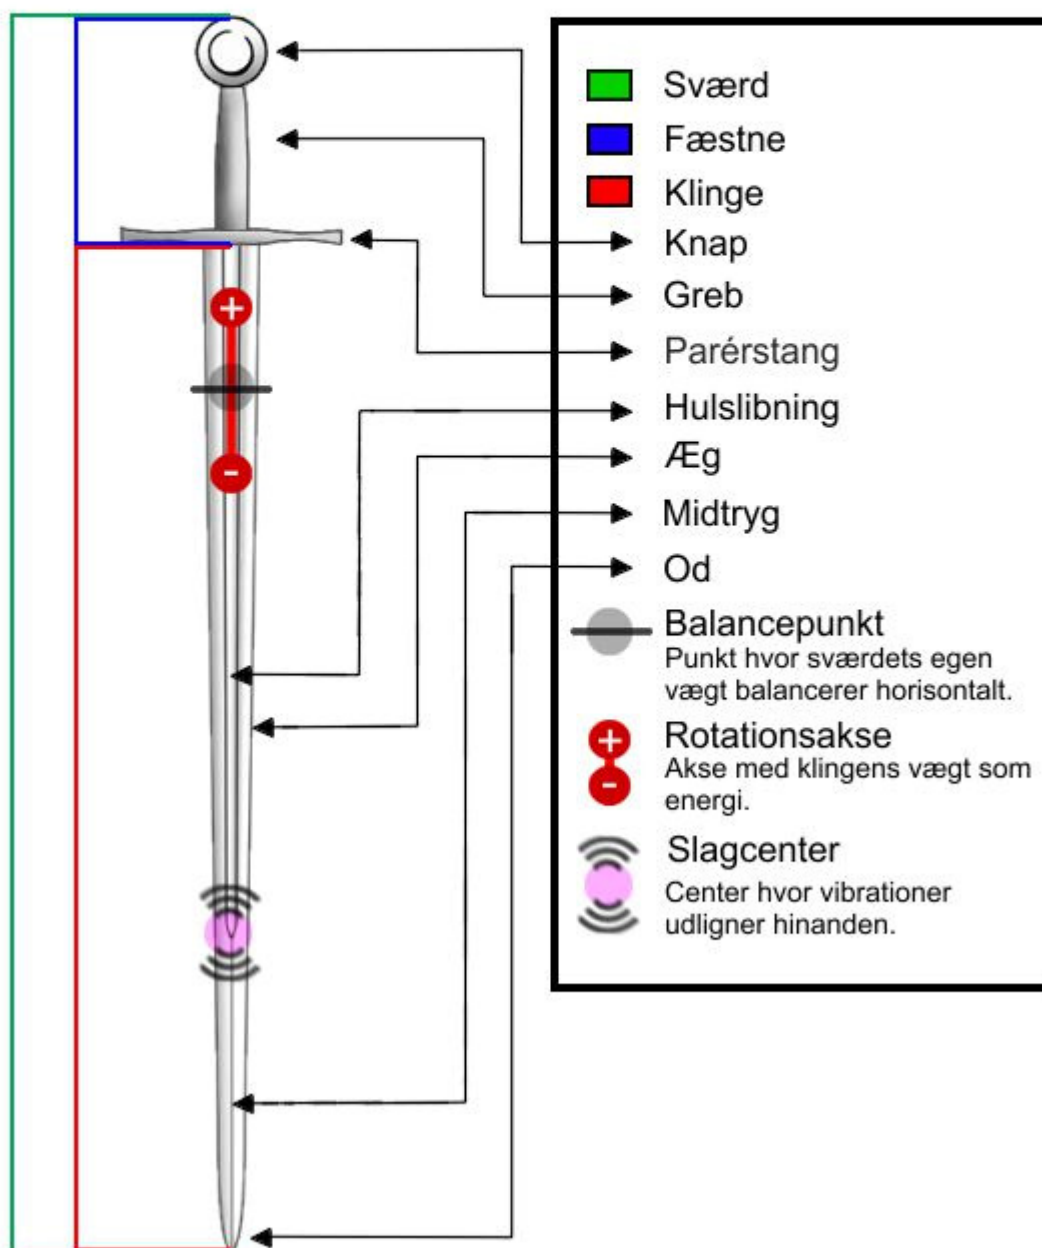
Sværd
Fæstne
Klinge
Knap
Greb
Parérstang
Hulslibning
Æg
Midtryg
Od
Balancepunkt
Punkt hvor sværdets egen vægt balancerer horisontalt.
Rotationsakse
Akse med klingens vægt som energi.
Slagcenter
Center hvor vibrationer udligner hinanden.